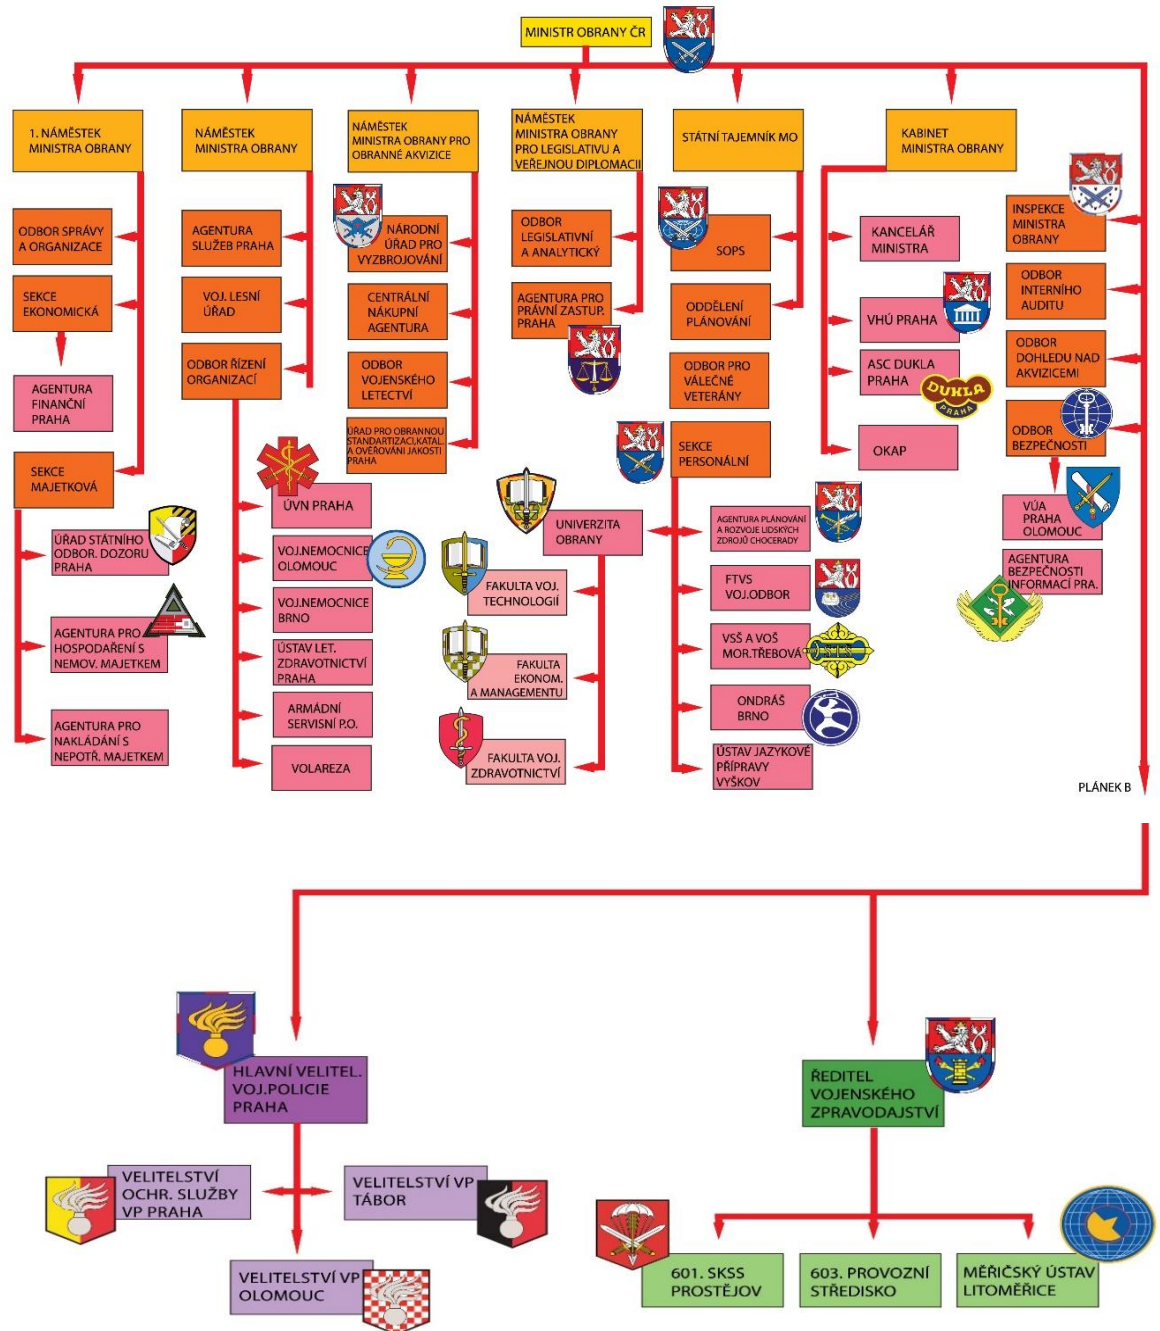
MINISTR OBRANY ČR

1. NÁMĚSTEK MINISTRA OBRANY

ODBOR SPRÁVY A ORGANIZACE

SEKCE EKONOMICKÁ

AGENTURA FINANČNÍ PRAHA

SEKCE MAJETKOVÁ

ÚŘAD STÁTNÍHO ODBOR. DOZORU PRAHA

AGENTURA PRO HOSPODAŘENÍ S NEMOV. MAJETKEM

AGENTURA PRO NAKLÁDÁNÍ S NEPOTŘ. MAJETKEM

NÁMĚSTEK MINISTRA OBRANY

AGENTURA SLUŽEB PRAHA

VOJ. LESNÍ ÚŘAD

ODBOR ŘÍZENÍ ORGANIZACÍ

ÚVN PRAHA

VOJ.NEMOCNICE OLOMOUC

VOJ.NEMOCNICE BRNO

ÚSTAV LET. ZDRAVOTNICTVÍ PRAHA

ARMÁDNÍ SERVISNÍ P.O.

VOLAREZA

NÁMĚSTEK MINISTRA OBRANY PRO OBRANNÉ AKVIZICE

NÁRODNÍ ÚŘAD PRO VYZBROJOVÁNÍ

CENTRÁLNÍ NÁKUPNÍ AGENTURA

ODBOR VOJENSKÉHO LETECTVÍ

ÚŘAD PRO OBRANNOU STANDARTIZACI,KATAL. A OVĚŘOVÁNÍ JAKOSTI PRAHA

NÁMĚSTEK MINISTRA OBRANY PRO LEGISLATIVU A VEŘEJNOU DIPLOMACII

ODBOR LEGISLATIVNÍ A ANALYTICKÝ

AGENTURA PRO PRÁVNÍ ZASTUP. PRAHA

UNIVERZITA OBRANY

FAKULTA VOJ. TECHNOLOGIÍ

FAKULTA EKONOM. A MANAGEMENTU

FAKULTA VOJ. ZDRAVOTNICTVÍ

STÁTNÍ TAJEMNÍK MO

SOPS

ODDĚLENÍ PLÁNOVÁNÍ

ODBOR PRO VÁLEČNÉ VETERÁNY

SEKCE PERSONÁLNÍ

AGENTURA PLÁNOVÁNÍ A ROZVOJE LIDSKÝCH ZDROJŮ CHOCERADY

FTVS VOJ.ODBOR

VSŠ A VOŠ MOR.TŘEBOVÁ

ONDRÁŠ BRNO

ÚSTAV JAZYKOVÉ PŘÍPRAVY VYŠKOV

KABINET MINISTRA OBRANY

KANCELÁŘ MINISTRA

VHÚ PRAHA

ASC DUKLA PRAHA

DUKLA PRAHA

OKAP

INSPEKCE MINISTRA OBRANY

ODBOR INTERNÍHO AUDITU

ODBOR DOHLEDU NAD AKVIZICEMI

ODBOR BEZPEČNOSTI

VÚA PRAHA OLOMOUC

AGENTURA BEZPEČNOSTI INFORMACÍ PRA.

PLÁNEK B

HLAVNÍ VELITEL. VOJ.POLICIE PRAHA

VELITELSTVÍ OCHR. SLUŽBY VP PRAHA

VELITELSTVÍ VP TÁBOR

VELITELSTVÍ VP OLOMOUC

ŘEDITEL VOJENSKÉHO ZPRAVODAJSTVÍ

601. SKSS PROSTĚJOV

603. PROVOZNÍ STŘEDISKO

MĚŘIČSKÝ ÚSTAV LITOMĚŘICE